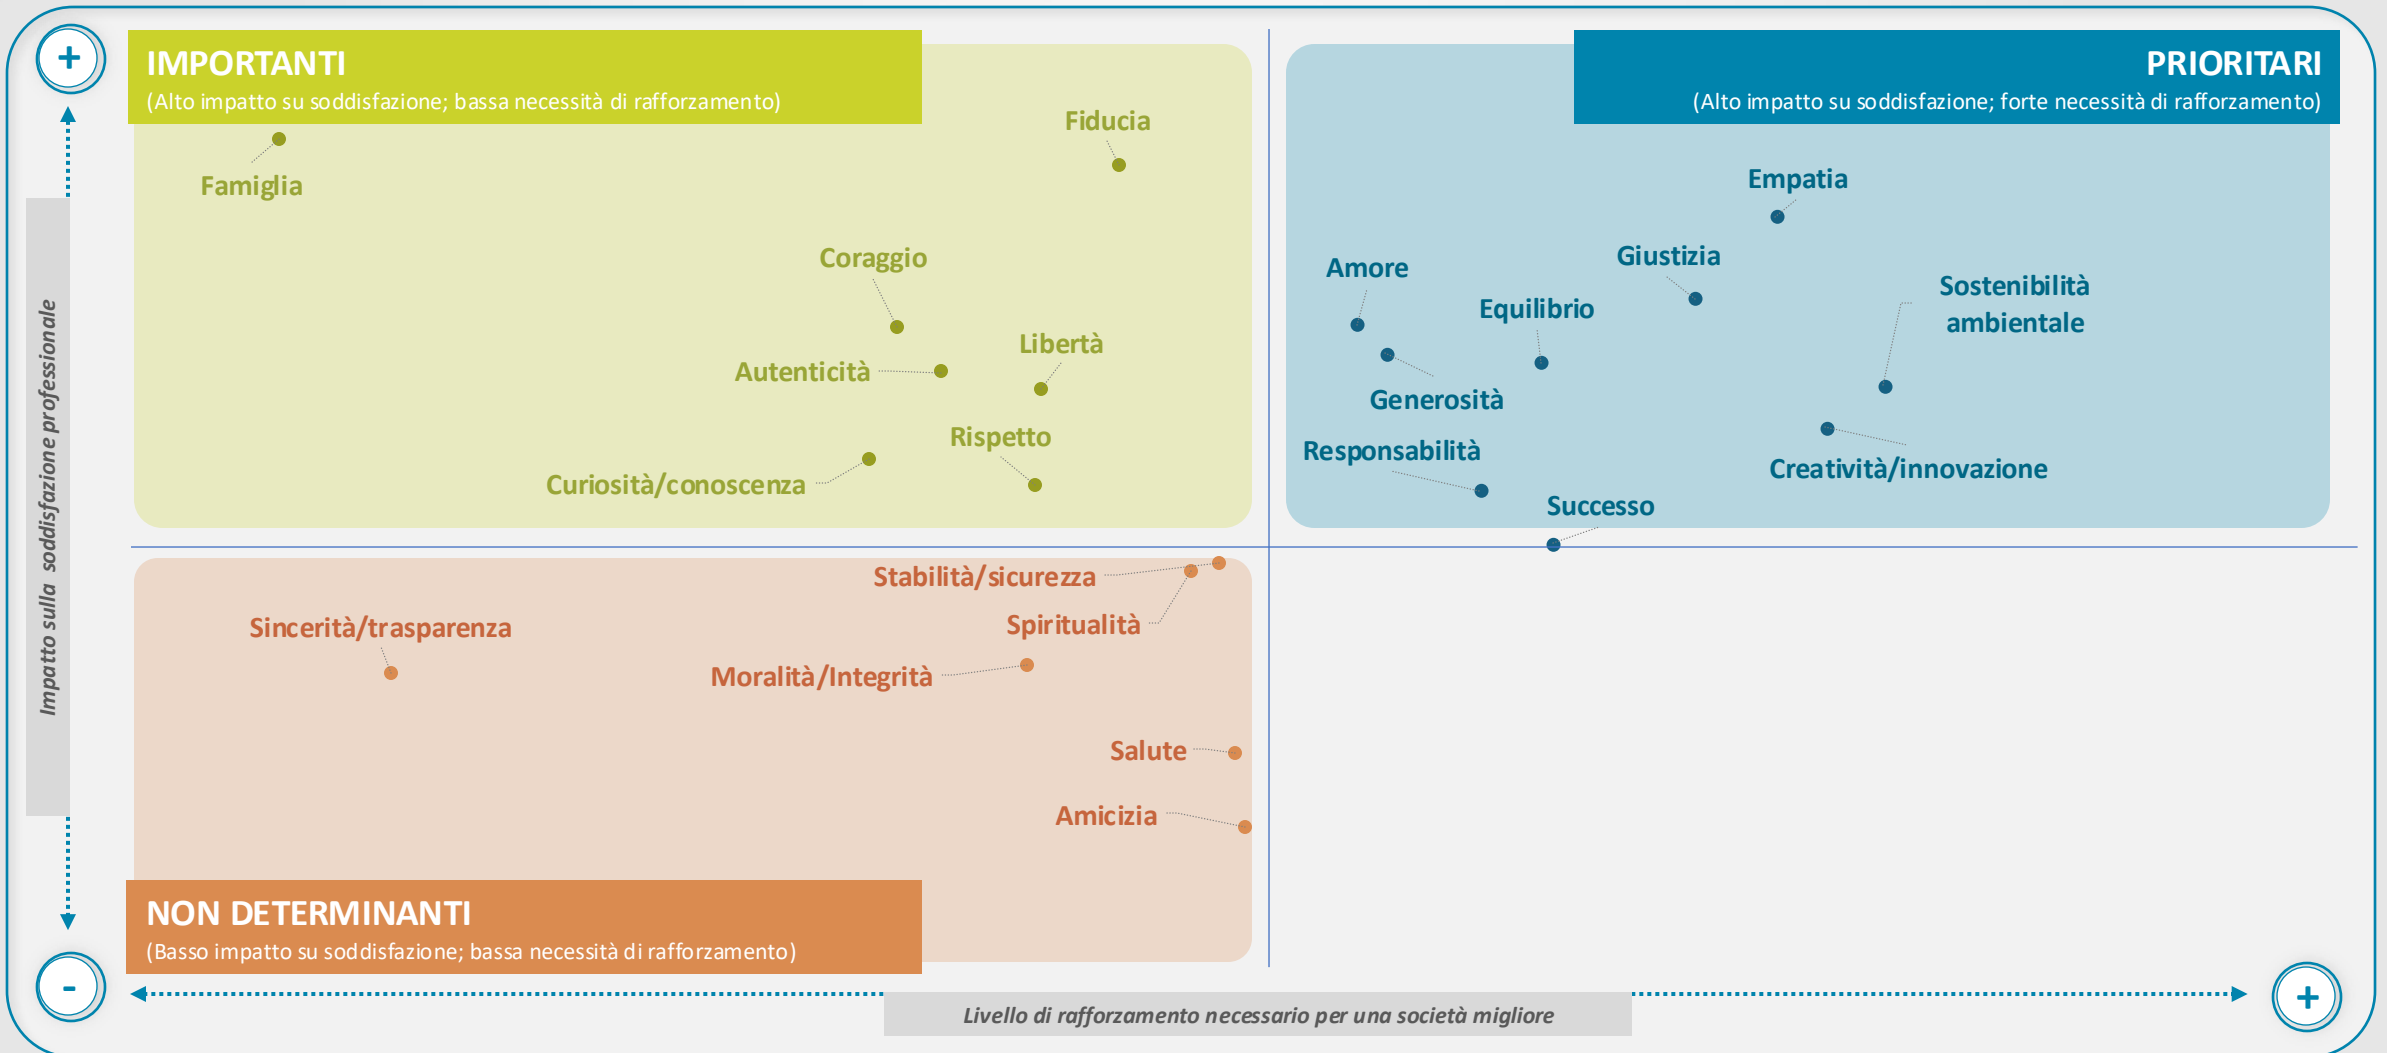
+

IMPORTANTI
(Alto impatto su soddisfazione; bassa necessità di rafforzamento)

Famiglia

Fiducia

Coraggio

Autenticità

Libertà

Rispetto

Curiosità/conoscenza

PRIORITARI
(Alto impatto su soddisfazione; forte necessità di rafforzamento)

Empatia

Amore

Giustizia

Equilibrio

Sostenibilità ambientale

Generosità

Responsabilità

Creatività/innovazione

Successo

Impatto sulla soddisfazione professionale

Stabilità/sicurezza

Sincerità/trasparenza

Spiritualità

Moralità/Integrità

Salute

Amicizia

NON DETERMINANTI
(Basso impatto su soddisfazione; bassa necessità di rafforzamento)

-

Livello di rafforzamento necessario per una società migliore

+